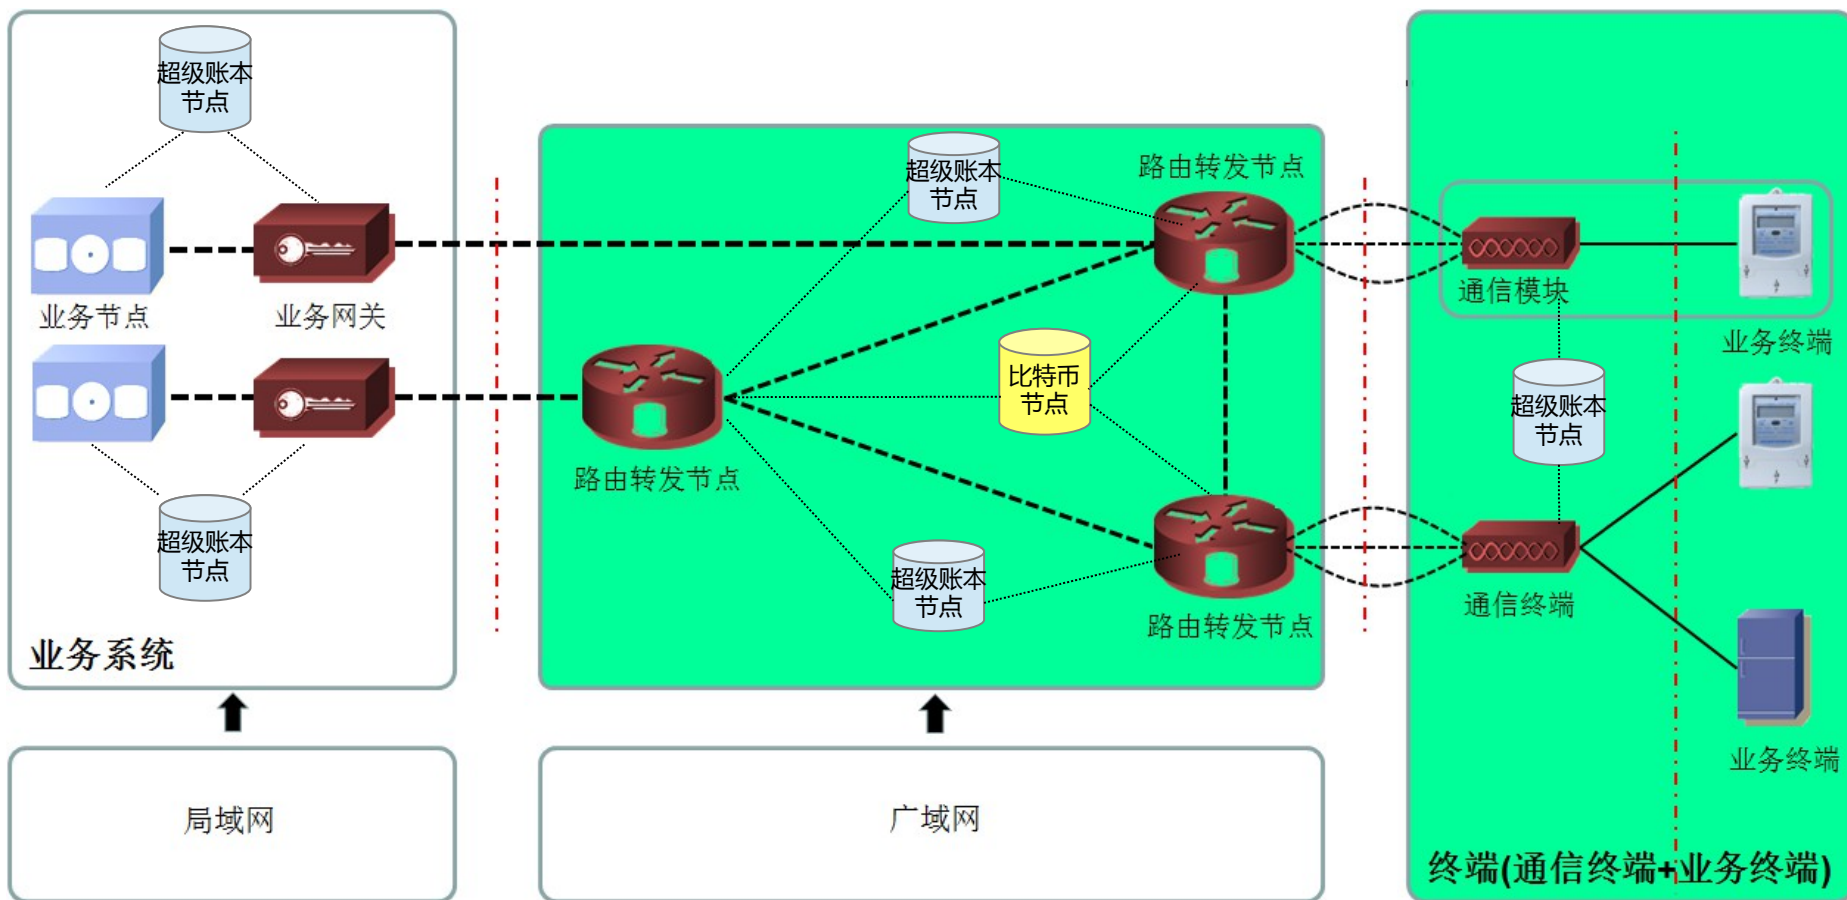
超级账本节点

业务节点

业务网关

超级账本节点

业务系统

局域网

超级账本节点

路由转发节点

比特币节点

路由转发节点

超级账本节点

路由转发节点

广域网

通信模块

业务终端

超级账本节点

通信终端

业务终端

终端(通信终端+业务终端)